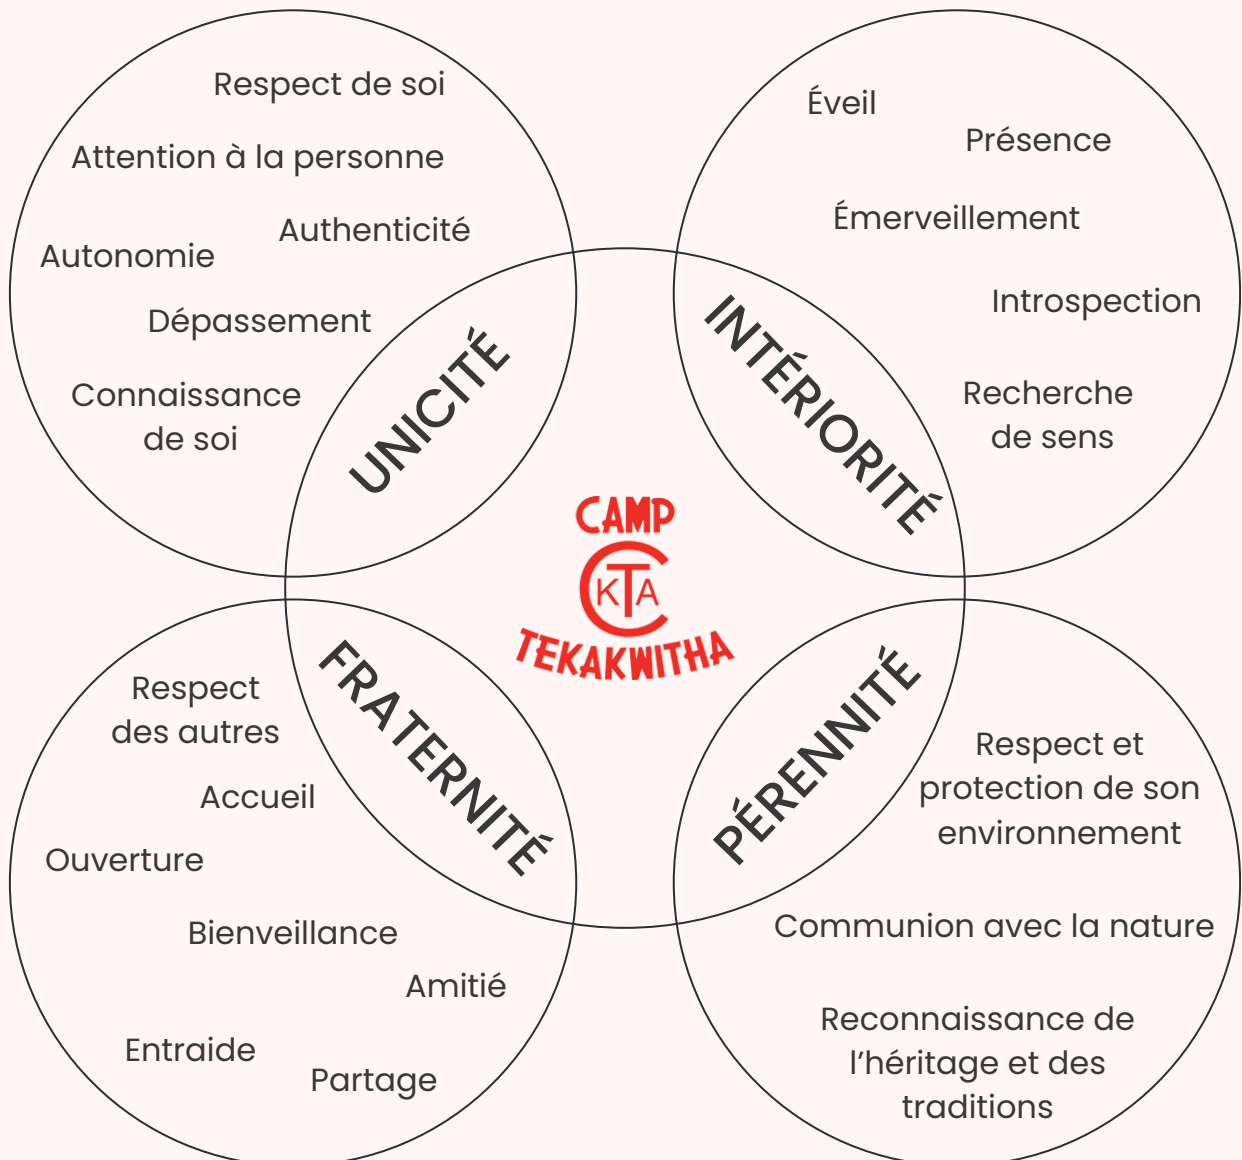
Respect de soi

Attention à la personne

Authenticité

Autonomie

Dépassement

Connaissance de soi

Éveil

Présence

Émerveillement

Introspection

Recherche de sens

UNICITÉ

INTÉRIORITÉ

CAMP
KTA
TEKAKWITHA

FRATERNITÉ

PÉRENNITÉ

Respect des autres

Accueil

Ouverture

Bienveillance

Amitié

Entraide

Partage

Respect et protection de son environnement

Communion avec la nature

Reconnaissance de l'héritage et des traditions